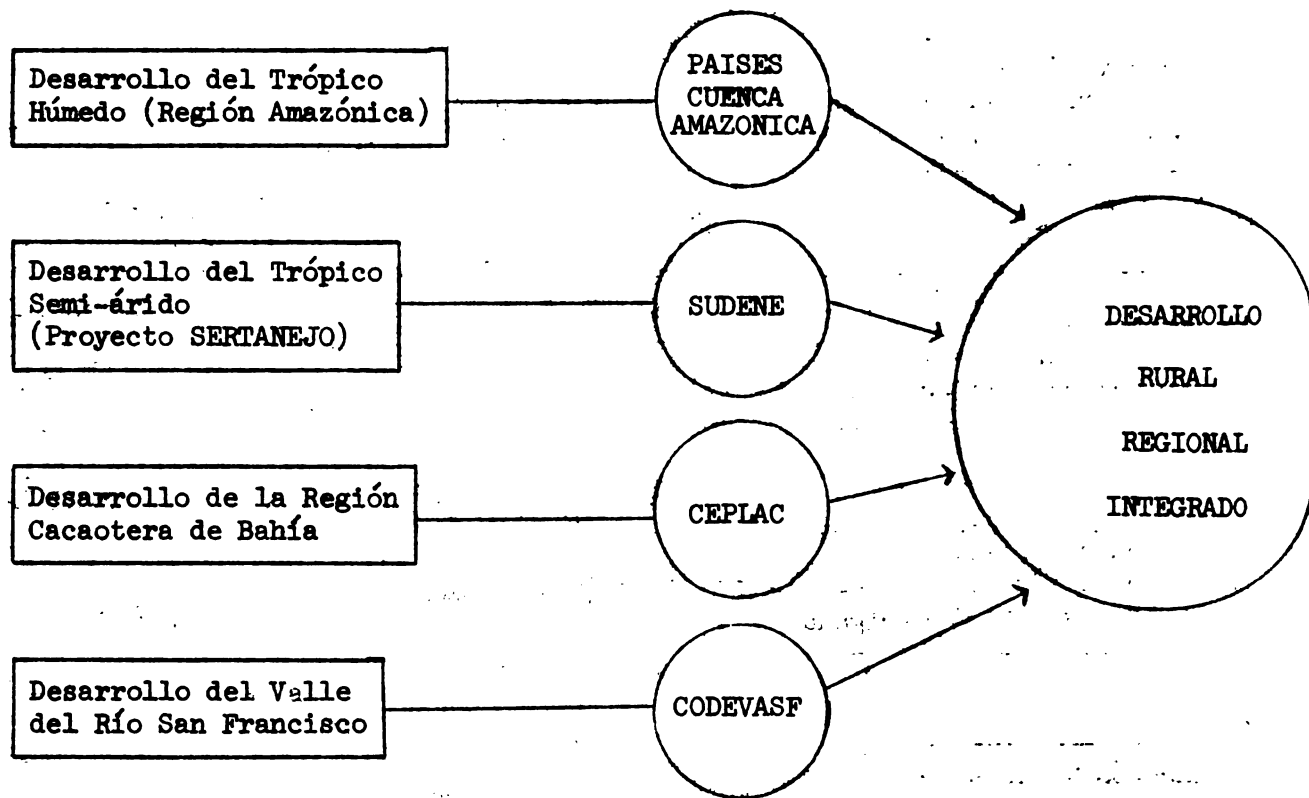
Desarrollo del Trópico Húmedo (Región Amazónica)

PAISES CUENCA AMAZONICA

Desarrollo del Trópico Semi-árido (Proyecto SERTANEJO)

SUDENE

Desarrollo de la Región Cacaotera de Bahía

CEPLAC

Desarrollo del Valle del Río San Francisco

CODEVASF

DESARROLLO RURAL REGIONAL INTEGRADO